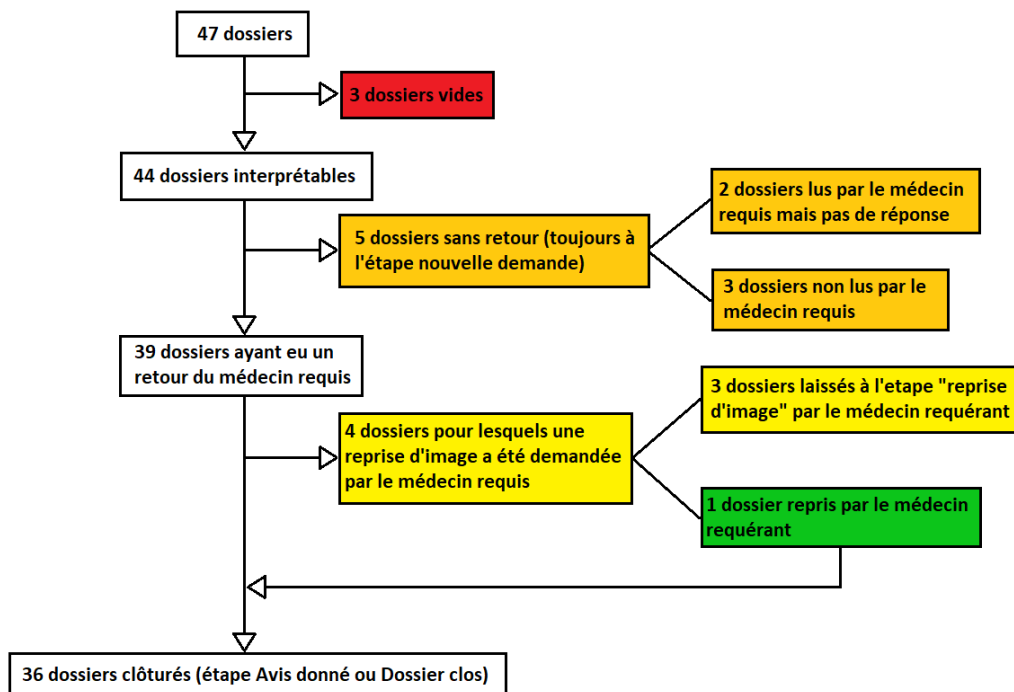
47 dossiers

3 dossiers vides

44 dossiers interprétables

5 dossiers sans retour (toujours à l'étape nouvelle demande)

2 dossiers lus par le médecin requis mais pas de réponse

3 dossiers non lus par le médecin requis

39 dossiers ayant eu un retour du médecin requis

4 dossiers pour lesquels une reprise d'image a été demandée par le médecin requis

3 dossiers laissés à l'etape "reprise d'image" par le médecin requérant

1 dossier repris par le médecin requérant

36 dossiers clôturés (étape Avis donné ou Dossier clos)